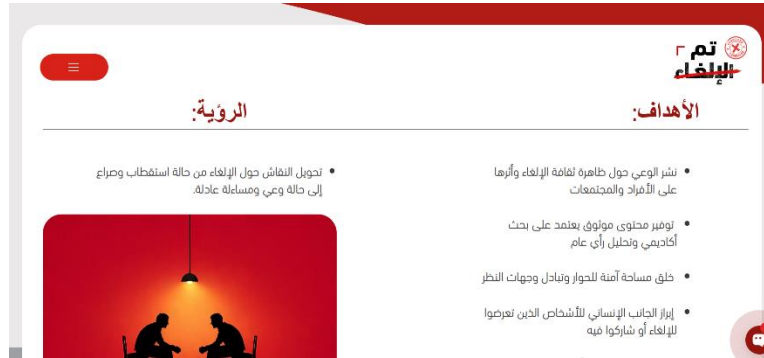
تم
الإلغاء

الأهداف:

• نشر الوعي حول ظاهرة ثقافة الإلغاء وأثرها على الأفراد والمجتمعات

• توفير محتوى موثوق يعتمد على بحث أكاديمي وتحليل رأي عام

• خلق مساحة آمنة للحوار وتبادل وجهات النظر

• إبراز الجانب الإنساني للأشخاص الذين تعرضوا للإلغاء أو شاركوا فيه

الرؤية:

• تحويل النقاش حول الإلغاء من حالة استقطاب وصراع إلى حالة وعي ومساءلة عادلة.